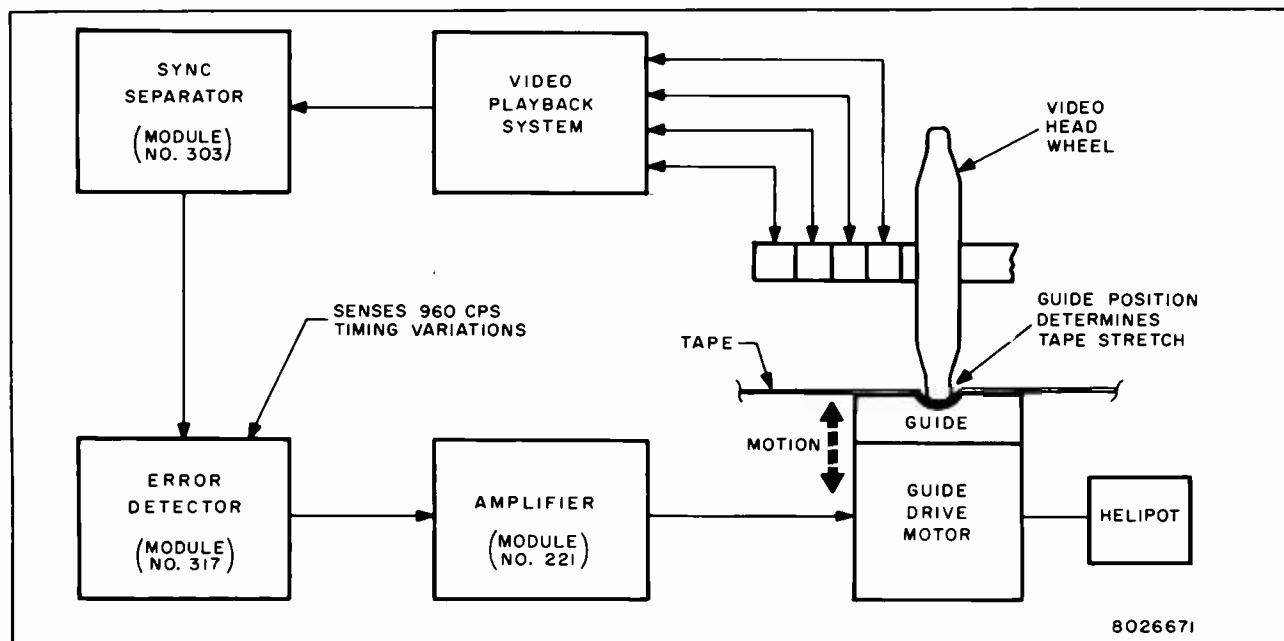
SYNC SEPARATOR
(MODULE NO. 303)

VIDEO PLAYBACK SYSTEM

VIDEO HEAD WHEEL

SENSES 960 CPS TIMING VARIATIONS

GUIDE POSITION DETERMINES TAPE STRETCH

TAPE

GUIDE

MOTION

ERROR DETECTOR
(MODULE NO. 317)

AMPLIFIER
(MODULE NO. 221)

GUIDE DRIVE MOTOR

HELIPOT

8026671